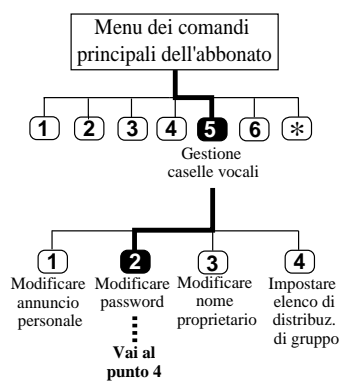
Menu dei comandi principali dell'abbonato

1 2 3 4 5 6 *

Gestione caselle vocali

1
Modificare annuncio personale

2
Modificare password

Vai al punto 4

3
Modificare nome proprietario

4
Impostare elenco di distribuz. di gruppo